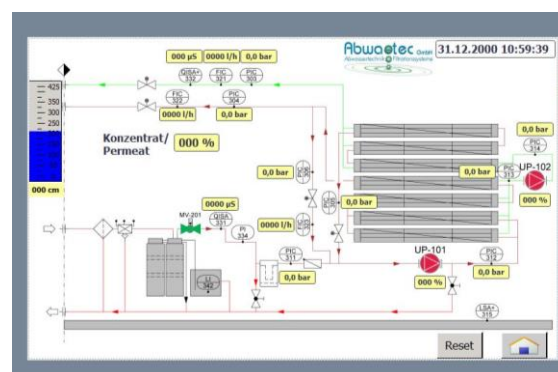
Abwaotec GmbH
Abwassertechnik & Filtrationssysteme
31.12.2000 10:59:39

000 µS
0000 l/h
0,0 bar
QISA+ 332
FIC 321
PIC 305
FIC 323
PIC 304
0000 l/h
0,0 bar

425
350
300
250
200
150
100
50
000 cm

Konzentrat/ Permeat
000 %

0,0 bar
PIC 303
UP-102
000 %
0,0 bar
0,0 bar
0,0 bar

0000 µS
MV-201
QISA 331
PI 334
0000 l/h
PIC 311
0,0 bar
UP-101
PIC 312
0,0 bar
000 %
LI 342
LSA+ 315

Reset